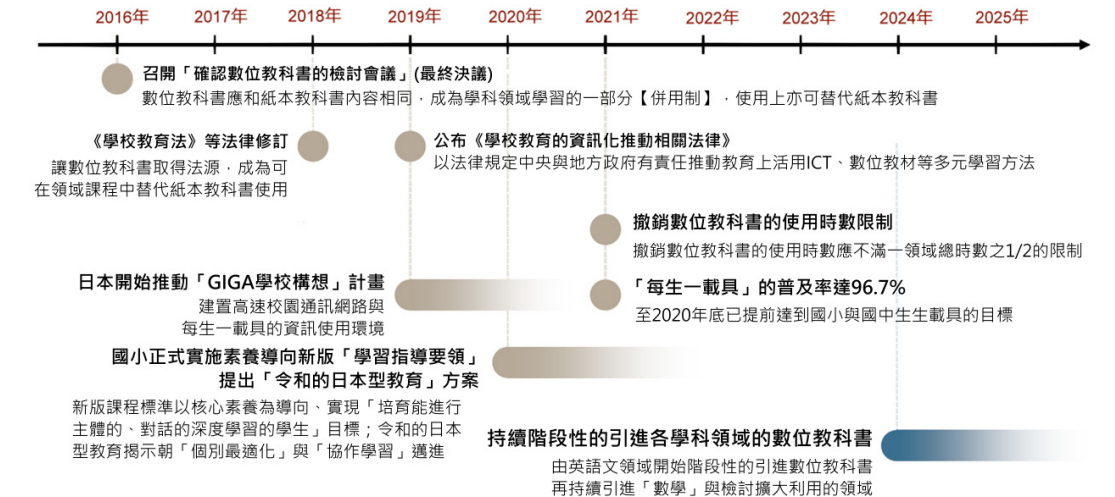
2016年 2017年 2018年 2019年 2020年 2021年 2022年 2023年 2024年 2025年

召開「確認數位教科書的檢討會議」(最終決議)
數位教科書應和紙本教科書內容相同，成為學科領域學習的一部分【併用制】，使用上亦可替代紙本教科書

《學校教育法》等法律修訂
讓數位教科書取得法源，成為可在領域課程中替代紙本教科書使用

公布《學校教育的資訊化推動相關法律》
以法律規定中央與地方政府有責任推動教育上活用ICT、數位教材等多元學習方法

撤銷數位教科書的使用時數限制
撤銷數位教科書的使用時數應不滿一領域總時數之1/2的限制

日本開始推動「GIGA學校構想」計畫
建置高速校園通訊網路與每生一載具的資訊使用環境

「每生一載具」的普及率達96.7%
至2020年底已提前達到國小與國中生生載具的目標

國小正式實施素養導向新版「學習指導要領」
提出「令和的日本型教育」方案
新版課程標準以核心素養為導向、實現「培育能進行主體的、對話的深度學習的學生」目標；令和的日本型教育揭示朝「個別最適化」與「協作學習」邁進

持續階段性的引進各學科領域的數位教科書
由英語文領域開始階段性的引進數位教科書
再持續引進「數學」與檢討擴大利用的領域